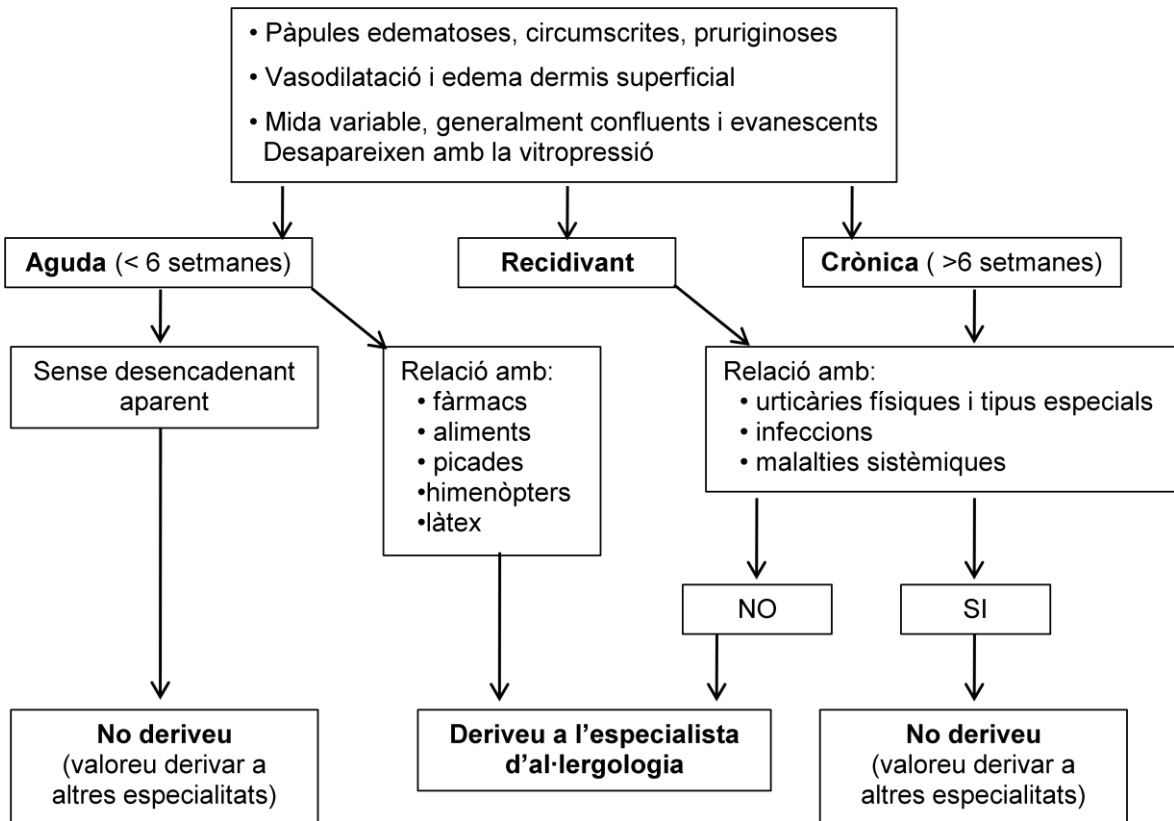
• Pàpules edematoses, circumscrites, pruriginoses
• Vasodilatació i edema dermis superficial
• Mida variable, generalment confluents i evanescents Desapareixen amb la vitropressió

**Aguda** (< 6 setmanes)

**Recidivant**

**Crònica** ( >6 setmanes)

Sense desencadenant aparent

Relació amb:
• fàrmacs
• aliments
• picades
•himenòpters
•làtex

Relació amb:
• urticàries físiques i tipus especials
• infeccions
• malalties sistèmiques

NO

SI

**No deriveu**
(valoreu derivar a altres especialitats)

**Deriveu a l'especialista d'al·lergologia**

**No deriveu**
(valoreu derivar a altres especialitats)